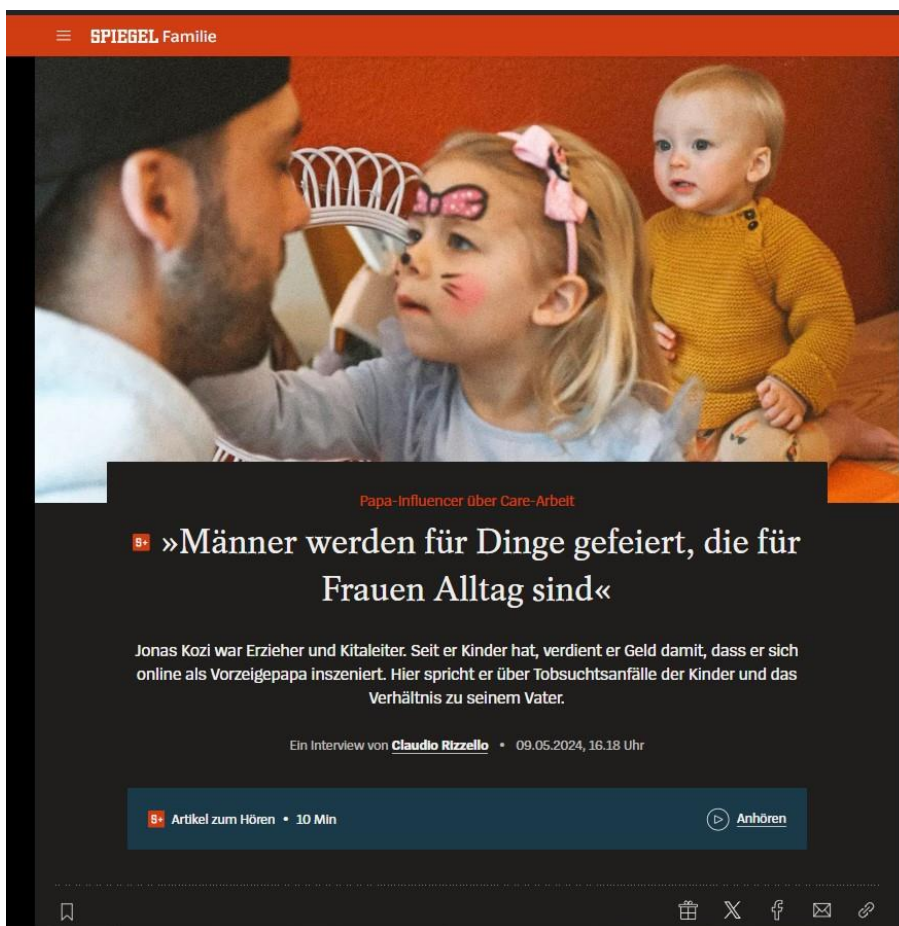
SPIEGEL Familie

Papa-Influencer über Care-Arbeit

S+ »Männer werden für Dinge gefeiert, die für Frauen Alltag sind«

Jonas Kozi war Erzieher und Kitaleiter. Seit er Kinder hat, verdient er Geld damit, dass er sich online als Vorzeigepapa inszeniert. Hier spricht er über Tobsuchtsanfälle der Kinder und das Verhältnis zu seinem Vater.

Ein Interview von Claudio Rizzello • 09.05.2024, 16.18 Uhr

S+ Artikel zum Hören • 10 Min

Anhören